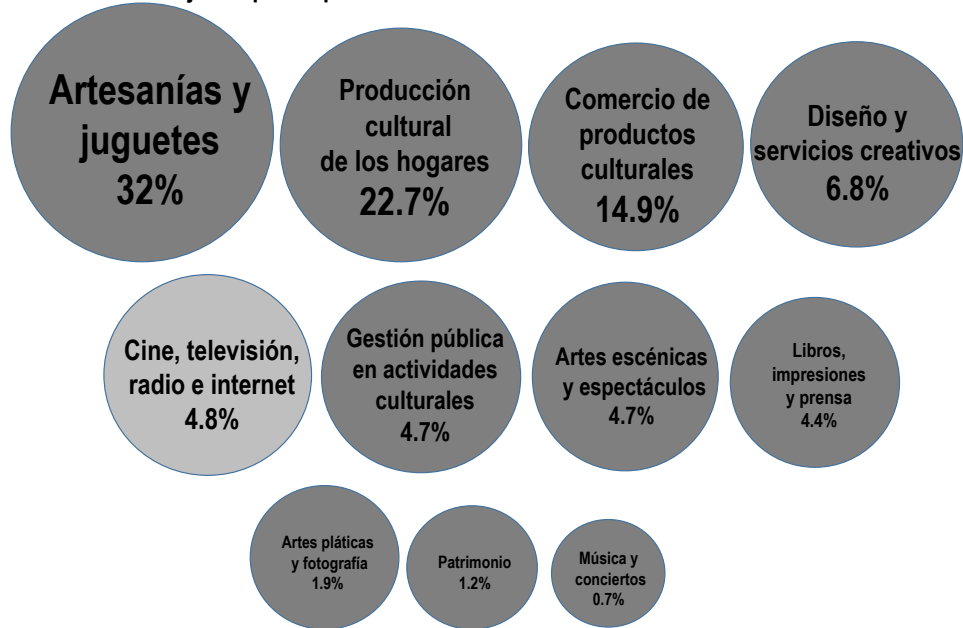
Artesanías y juguetes 32%

Producción cultural de los hogares 22.7%

Comercio de productos culturales 14.9%

Diseño y servicios creativos 6.8%

Cine, televisión, radio e internet 4.8%

Gestión pública en actividades culturales 4.7%

Artes escénicas y espectáculos 4.7%

Libros, impresiones y prensa 4.4%

Artes pláticas y fotografía 1.9%

Patrimonio 1.2%

Música y conciertos 0.7%